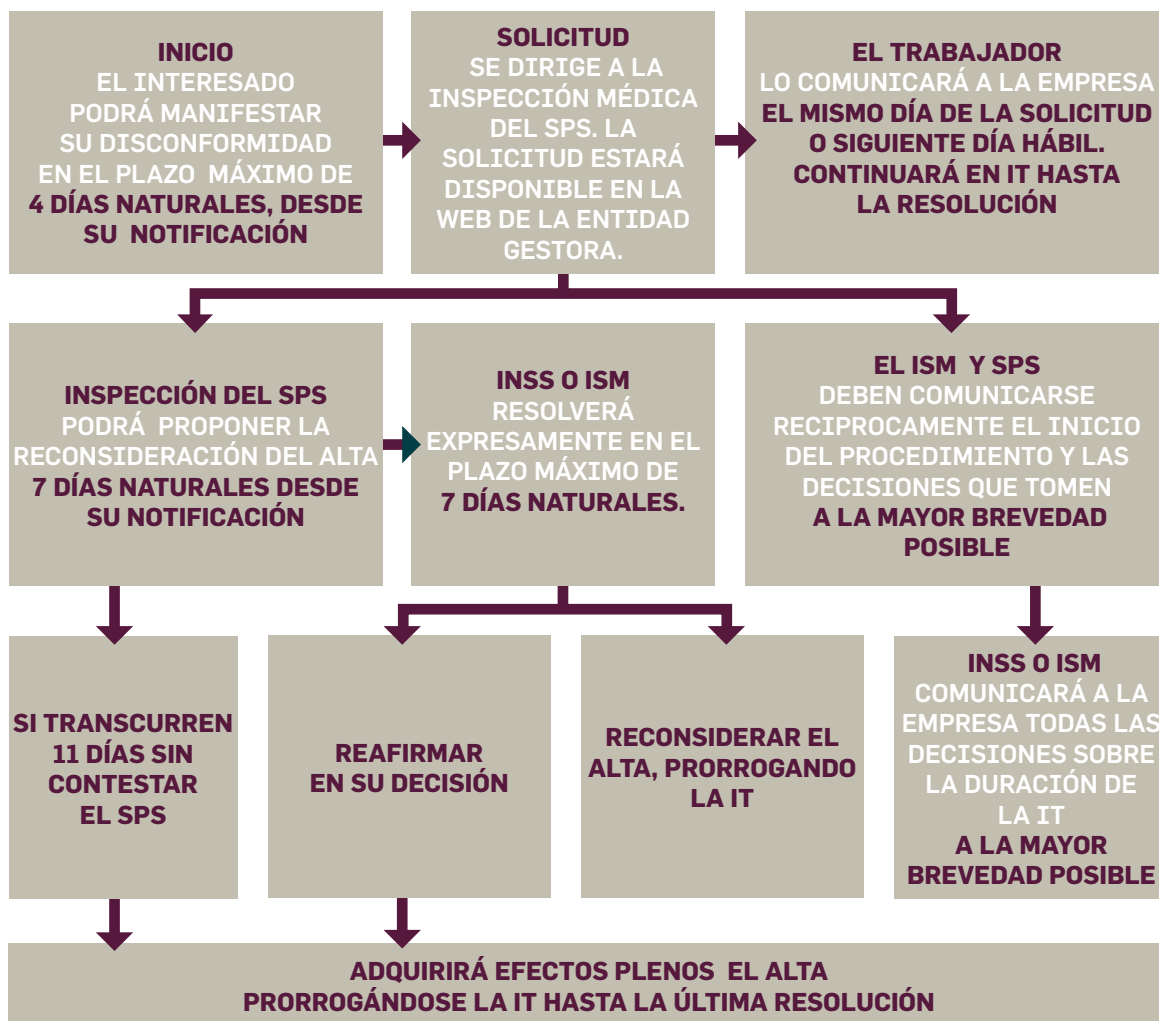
INICIO
EL INTERESADO PODRÁ MANIFESTAR SU DISCONFORMIDAD EN EL PLAZO MÁXIMO DE 4 DÍAS NATURALES, DESDE SU NOTIFICACIÓN

SOLICITUD
SE DIRIGE A LA INSPECCIÓN MÉDICA DEL SPS. LA SOLICITUD ESTARÁ DISPONIBLE EN LA WEB DE LA ENTIDAD GESTORA.

EL TRABAJADOR
LO COMUNICARÁ A LA EMPRESA EL MISMO DÍA DE LA SOLICITUD O SIGUIENTE DÍA HÁBIL. CONTINUARÁ EN IT HASTA LA RESOLUCIÓN

INSPECCIÓN DEL SPS
PODRÁ PROPONER LA RECONSIDERACIÓN DEL ALTA 7 DÍAS NATURALES DESDE SU NOTIFICACIÓN

INSS O ISM
RESOLVERÁ EXPRESAMENTE EN EL PLAZO MÁXIMO DE 7 DÍAS NATURALES.

EL ISM Y SPS
DEBEN COMUNICARSE RECIPROCAMENTE EL INICIO DEL PROCEDIMIENTO Y LAS DECISIONES QUE TOMEN A LA MAYOR BREVEDAD POSIBLE

SI TRANSCURREN 11 DÍAS SIN CONTESTAR EL SPS

REAFIRMAR EN SU DECISIÓN

RECONSIDERAR EL ALTA, PRORROGANDO LA IT

INSS O ISM
COMUNICARÁ A LA EMPRESA TODAS LAS DECISIONES SOBRE LA DURACIÓN DE LA IT A LA MAYOR BREVEDAD POSIBLE

ADQUIRIRÁ EFECTOS PLENOS EL ALTA PRORROGÁNDOSE LA IT HASTA LA ÚLTIMA RESOLUCIÓN